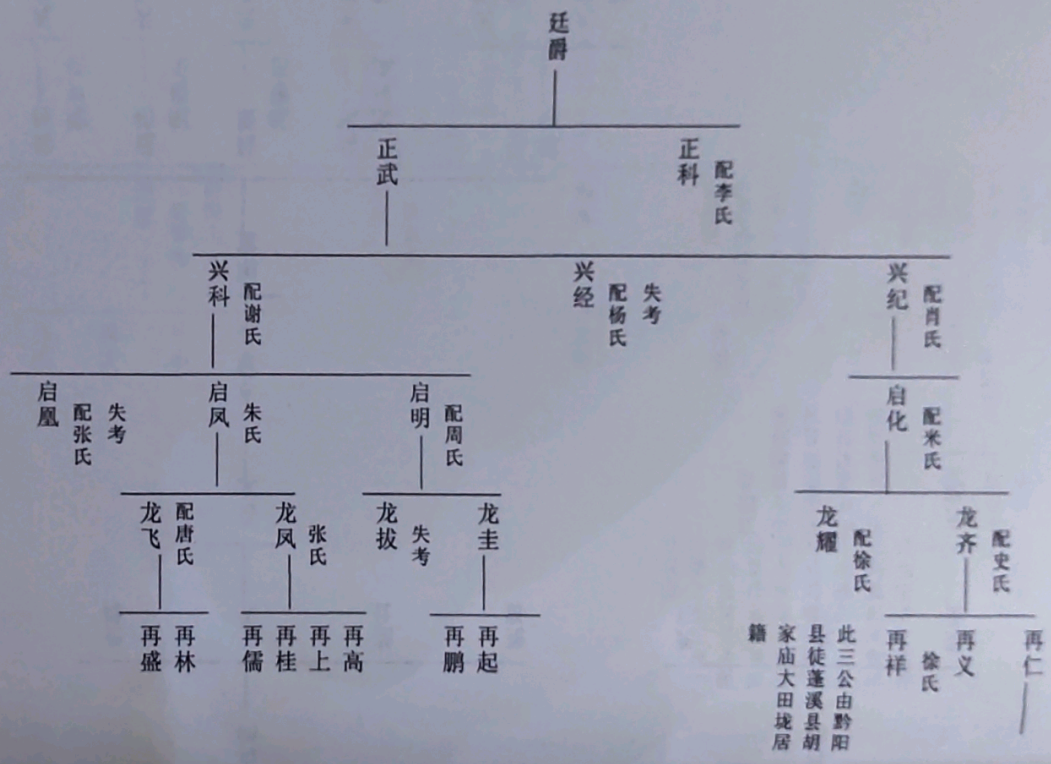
廷爵

正武

正科 配李氏

兴科 配谢氏

兴经 配杨氏 失考

兴纪 配肖氏

启凰 配张氏 失考

启凤 朱氏

启明 配周氏

启化 配米氏

龙飞 配唐氏

龙凤 张氏

龙拔 失考

龙圭

龙耀 配徐氏

龙齐 配史氏

再林 再盛

再高 再上 再桂 再儒

再起 再鹏

此三公由黔阳县徒蓬溪县胡家庙大田垅居籍

再祥 徐氏

再义

再仁